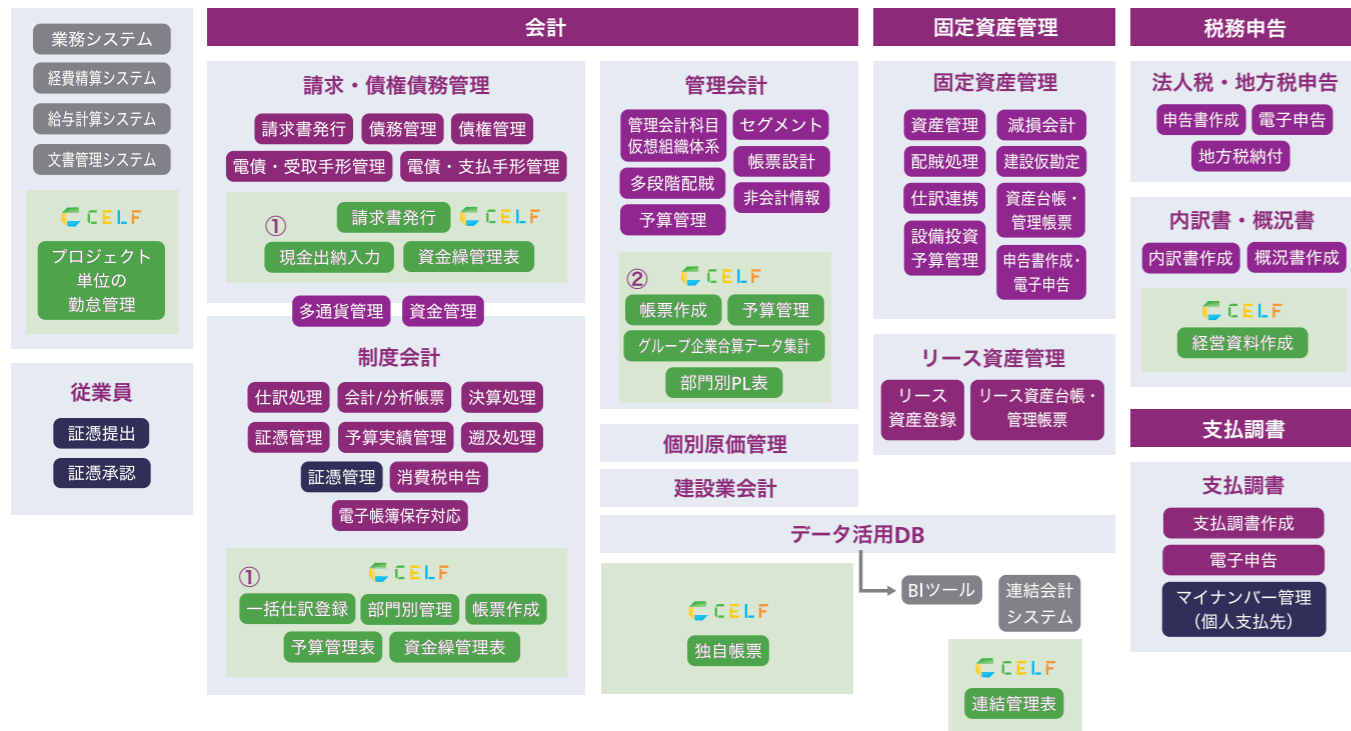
業務システム
経費精算システム
給与計算システム
文書管理システム

CELF
プロジェクト単位の勤怠管理

従業員
証憑提出
証憑承認

会計

請求・債権債務管理
請求書発行
債務管理
債権管理
電債・受取手形管理
電債・支払手形管理

①
請求書発行
CELF
現金出納入力
資金繰管理表

多通貨管理
資金管理

制度会計
仕訳処理
会計/分析帳票
決算処理
証憑管理
予算実績管理
遡及処理
証憑管理
消費税申告
電子帳簿保存対応

①
CELF
一括仕訳登録
部門別管理
帳票作成
予算管理表
資金繰管理表

管理会計
管理会計科目
仮想組織体系
セグメント
帳票設計
多段階配賦
非会計情報
予算管理

②
CELF
帳票作成
予算管理
グループ企業合算データ集計
部門別PL表

個別原価管理

建設業会計

データ活用DB
BIツール
連結会計システム

CELF
独自帳票

CELF
連結管理表

固定資産管理

固定資産管理
資産管理
減損会計
配賦処理
建設仮勘定
仕訳連携
資産台帳・管理帳票
設備投資予算管理
申告書作成・電子申告

リース資産管理
リース資産登録
リース資産台帳・管理帳票

税務申告

法人税・地方税申告
申告書作成
電子申告
地方税納付

内訳書・概況書
内訳書作成
概況書作成

CELF
経営資料作成

支払調書

支払調書
支払調書作成
電子申告
マイナンバー管理
(個人支払先)